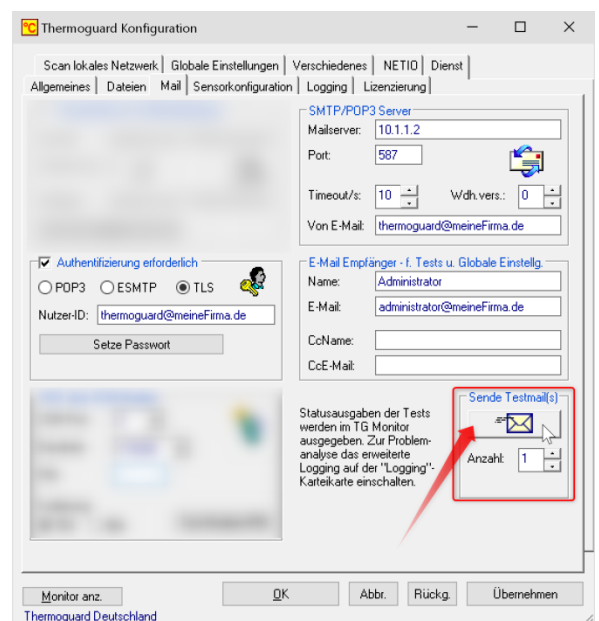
Thermoguard Konfiguration

Scan lokales Netzwerk | Globale Einstellungen | Verschiedenes | NETIO | Dienst

Allgemeines | Dateien | Mail | Sensorkonfiguration | Logging | Lizenzierung

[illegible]

SMTP/POP3 Server
Mailserver: 10.1.1.2
Port: 587
Timeout/s: 10
Wdh.vers.: 0
Von E-Mail: thermoguard@meineFirma.de

Authentifizierung erforderlich
POP3 ESMTP TLS
Nutzer-ID: thermoguard@meineFirma.de
Setze Passwort

E-Mail Empfänger - f. Tests u. Globale Einstellg.
Name: Administrator
E-Mail: administrator@meineFirma.de
CcName:
CcE-Mail:

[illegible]

Statusausgaben der Tests werden im TG Monitor ausgegeben. Zur Problemanalyse das erweiterte Logging auf der "Logging"-Karteikarte einschalten.

Sende Testmail(s)
Anzahl: 1

Monitor anz.
OK
Abbr.
Rückg.
Übernehmen

Thermoguard Deutschland